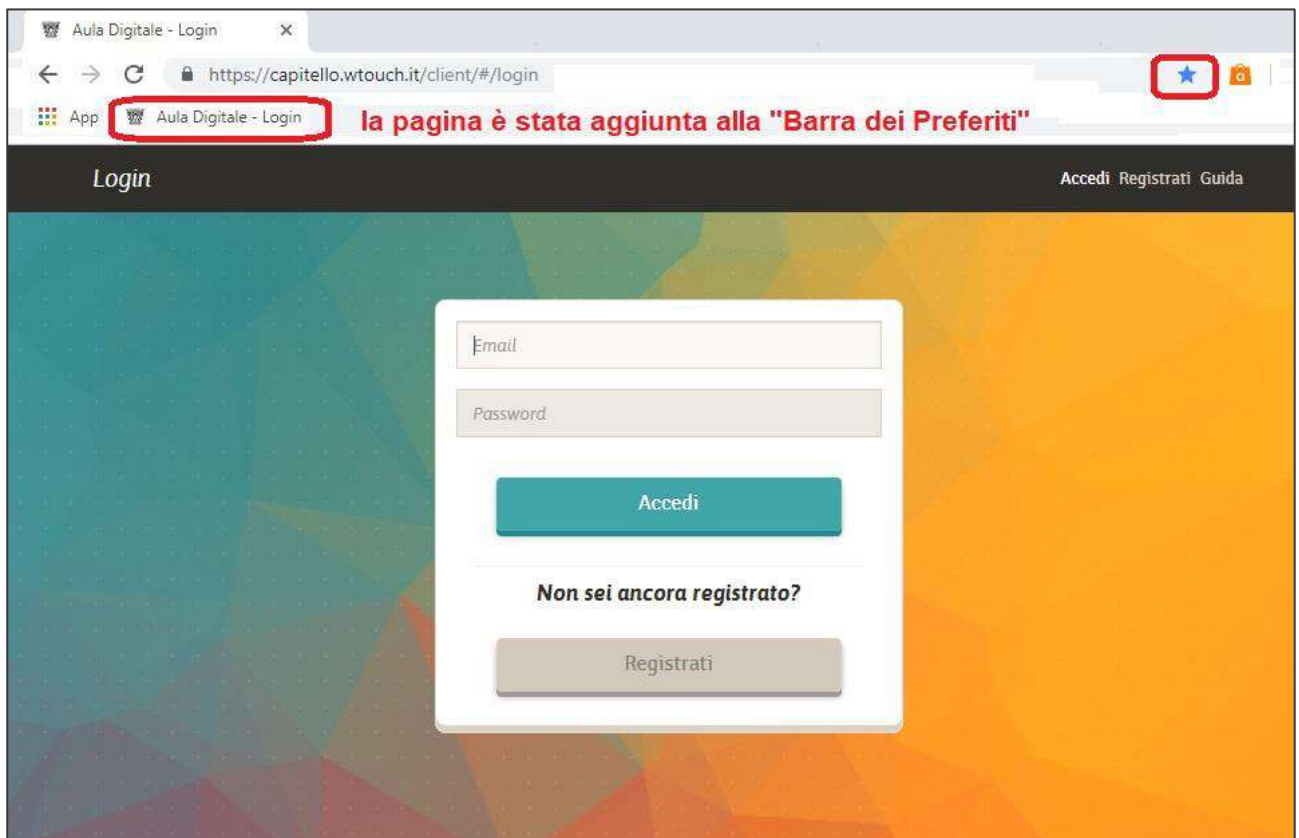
Aula Digitale - Login ×

https://capitello.wtouch.it/client/#/login

App Aula Digitale - Login

la pagina è stata aggiunta alla "Barra dei Preferiti"

Login

Accedi Registrati Guida

Email

Password

Accedi

Non sei ancora registrato?

Registrati